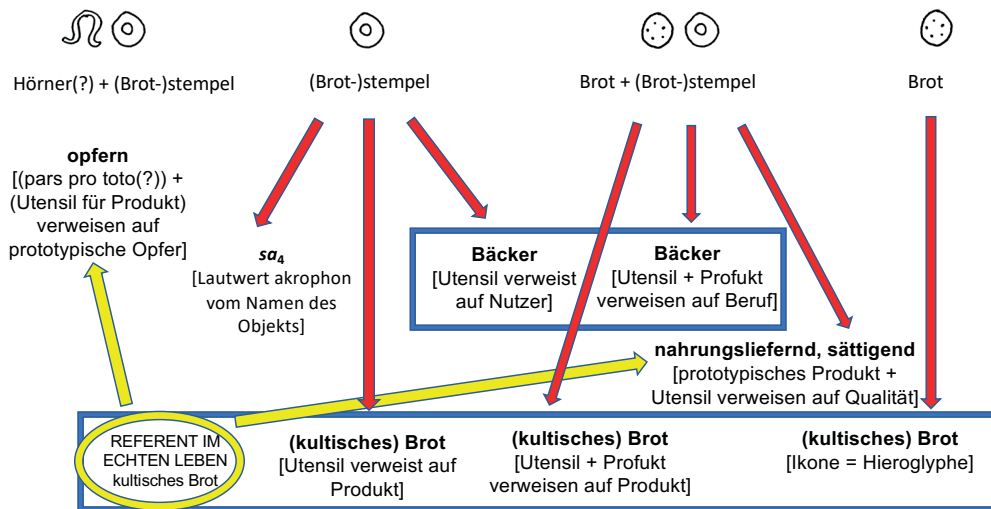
Hörner(?) + (Brot-)stempel

(Brot-)stempel

Brot + (Brot-)stempel

Brot

**opfern**
[(pars pro toto(?)) + (Utensil für Produkt) verweisen auf prototypische Opfer]

***sa*$_4$**
[Lautwert akrophon vom Namen des Objekts]

**Bäcker**
[Utensil verweist auf Nutzer]

**Bäcker**
[Utensil + Profukt verweisen auf Beruf]

**nahrungsliefernd, sättigend**
[prototypisches Produkt + Utensil verweisen auf Qualität]

REFERENT IM ECHTEN LEBEN
kultisches Brot

**(kultisches) Brot**
[Utensil verweist auf Produkt]

**(kultisches) Brot**
[Utensil + Profukt verweisen auf Produkt]

**(kultisches) Brot**
[Ikone = Hieroglyphe]